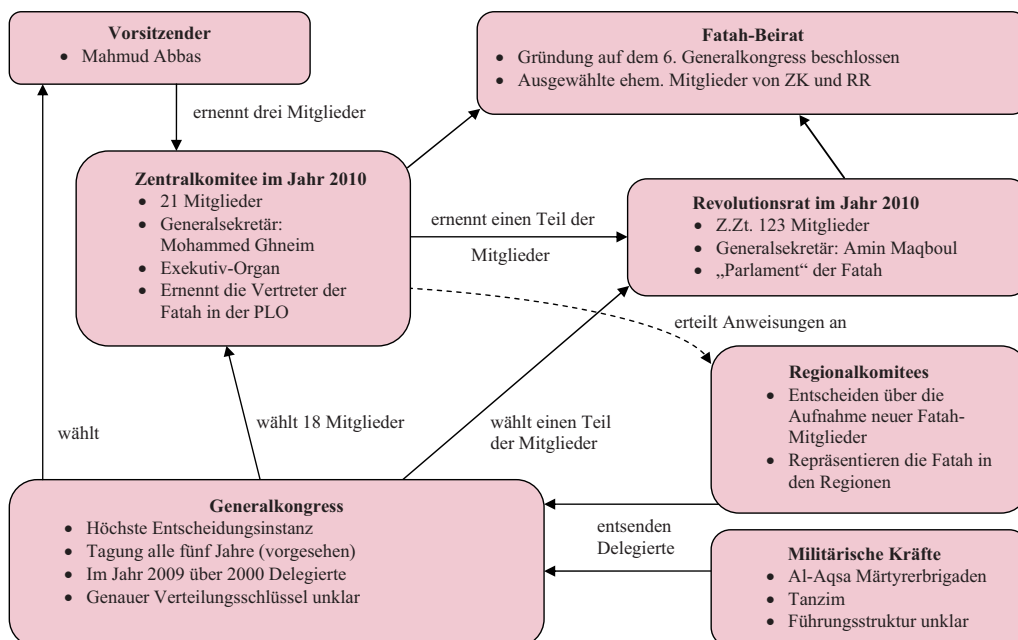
**Vorsitzender**
- Mahmud Abbas

ernennt drei Mitglieder

**Fatah-Beirat**
- Gründung auf dem 6. Generalkongress beschlossen
- Ausgewählte ehem. Mitglieder von ZK und RR

**Zentralkomitee im Jahr 2010**
- 21 Mitglieder
- Generalsekretär: Mohammed Ghneim
- Exekutiv-Organ
- Ernennt die Vertreter der Fatah in der PLO

ernennt einen Teil der Mitglieder

**Revolutionsrat im Jahr 2010**
- Z.Zt. 123 Mitglieder
- Generalsekretär: Amin Maqboul
- „Parlament" der Fatah

erteilt Anweisungen an

**Regionalkomitees**
- Entscheiden über die Aufnahme neuer Fatah-Mitglieder
- Repräsentieren die Fatah in den Regionen

wählt

wählt 18 Mitglieder

wählt einen Teil der Mitglieder

**Generalkongress**
- Höchste Entscheidungsinstanz
- Tagung alle fünf Jahre (vorgesehen)
- Im Jahr 2009 über 2000 Delegierte
- Genauer Verteilungsschlüssel unklar

entsenden Delegierte

**Militärische Kräfte**
- Al-Aqsa Märtyrerbrigaden
- Tanzim
- Führungsstruktur unklar